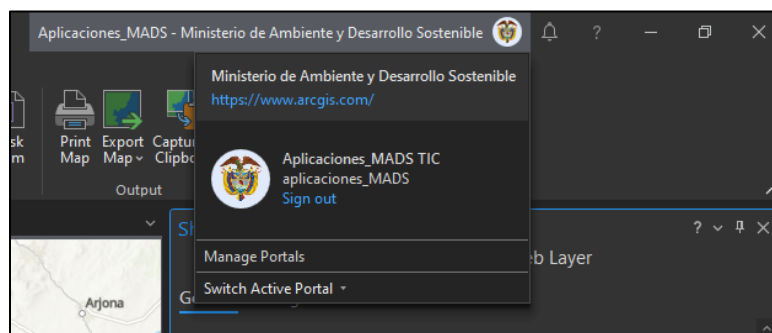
Aplicaciones_MADS - Ministerio de Ambiente y Desarrollo Sostenible

?

sk
m

Print Map

Export Map

Captur
Clipbo

Output

Ministerio de Ambiente y Desarrollo Sostenible
https://www.arcgis.com/

Aplicaciones_MADS TIC
aplicaciones_MADS
Sign out

Manage Portals

Switch Active Portal

Sh

eb Layer

G

Arjona

?